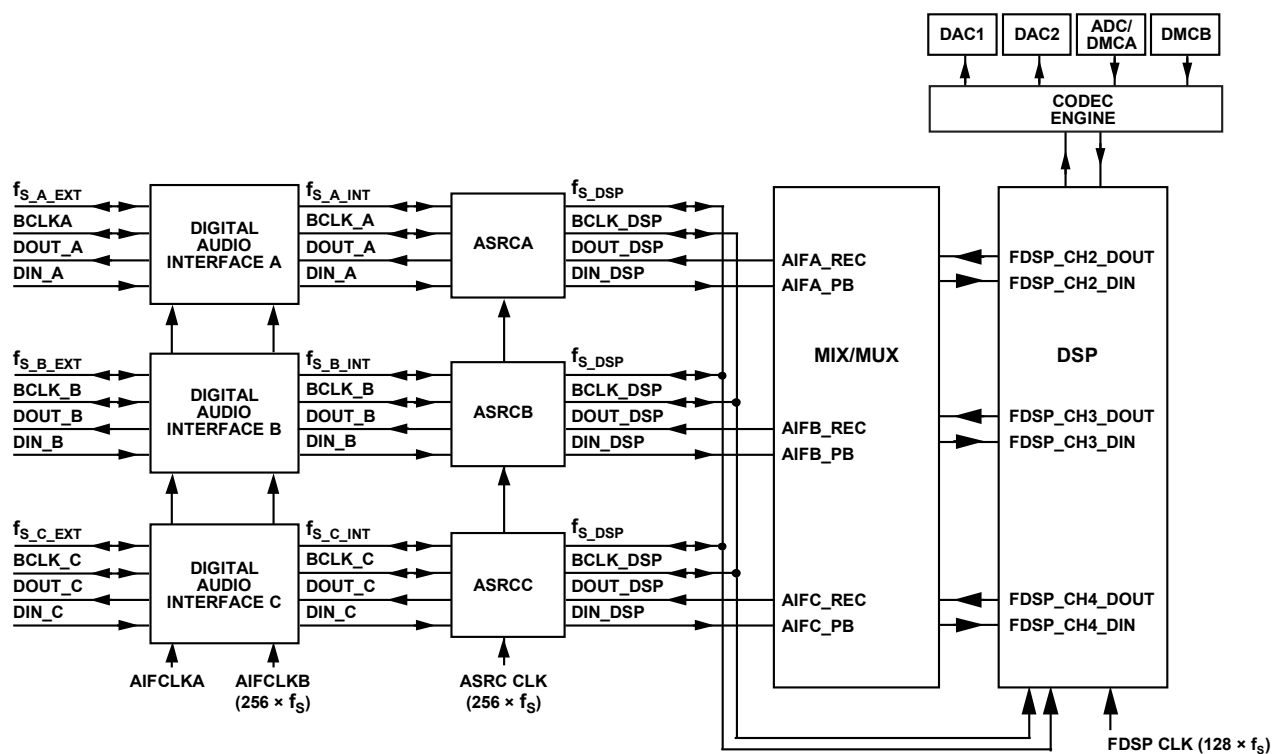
DAC1
DAC2
ADC/
DMCA
DMCB

CODEC
ENGINE

$f_{S\_A\_EXT}$
BCLKA
DOUT_A
DIN_A

DIGITAL
AUDIO
INTERFACE A

$f_{S\_A\_INT}$
BCLK_A
DOUT_A
DIN_A

ASRCA

$f_{S\_DSP}$
BCLK_DSP
DOUT_DSP
DIN_DSP

AIFA_REC
AIFA_PB

FDSP_CH2_DOUT
FDSP_CH2_DIN

$f_{S\_B\_EXT}$
BCLK_B
DOUT_B
DIN_B

DIGITAL
AUDIO
INTERFACE B

$f_{S\_B\_INT}$
BCLK_B
DOUT_B
DIN_B

ASRCB

$f_{S\_DSP}$
BCLK_DSP
DOUT_DSP
DIN_DSP

MIX/MUX

DSP

AIFB_REC
AIFB_PB

FDSP_CH3_DOUT
FDSP_CH3_DIN

$f_{S\_C\_EXT}$
BCLK_C
DOUT_C
DIN_C

DIGITAL
AUDIO
INTERFACE C

$f_{S\_C\_INT}$
BCLK_C
DOUT_C
DIN_C

ASRCC

$f_{S\_DSP}$
BCLK_DSP
DOUT_DSP
DIN_DSP

AIFC_REC
AIFC_PB

FDSP_CH4_DOUT
FDSP_CH4_DIN

AIFCLKA
AIFCLKB
(256 × $f_S$)

ASRC CLK
(256 × $f_S$)

FDSP CLK (128 × $f_S$)